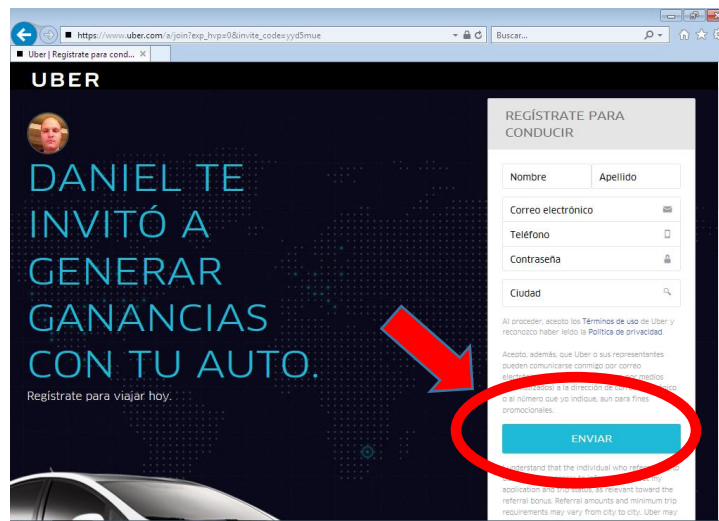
https://www.uber.com/a/join?exp_hvp=0&invite_code=yyd5mue

Buscar...

Uber | Regístrate para cond... ×

UBER

DANIEL TE INVITÓ A GENERAR GANANCIAS CON TU AUTO.

Regístrate para viajar hoy.

REGÍSTRATE PARA CONDUCIR

Nombre

Apellido

Correo electrónico

Teléfono

Contraseña

Ciudad

Al proceder, acepto los Términos de uso de Uber y reconozco haber leído la Política de privacidad.

Acepto, además, que Uber o sus representantes pueden comunicarse conmigo por correo electró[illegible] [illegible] por medios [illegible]tizados) a la dirección de co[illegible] o al número que yo indique, aun para fines promocionales.

ENVIAR

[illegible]nderstand that the individual who refe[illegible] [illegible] my application and trip status, as relevant toward the referral bonus. Referral amounts and minimum trip requirements may vary from city to city. Uber may